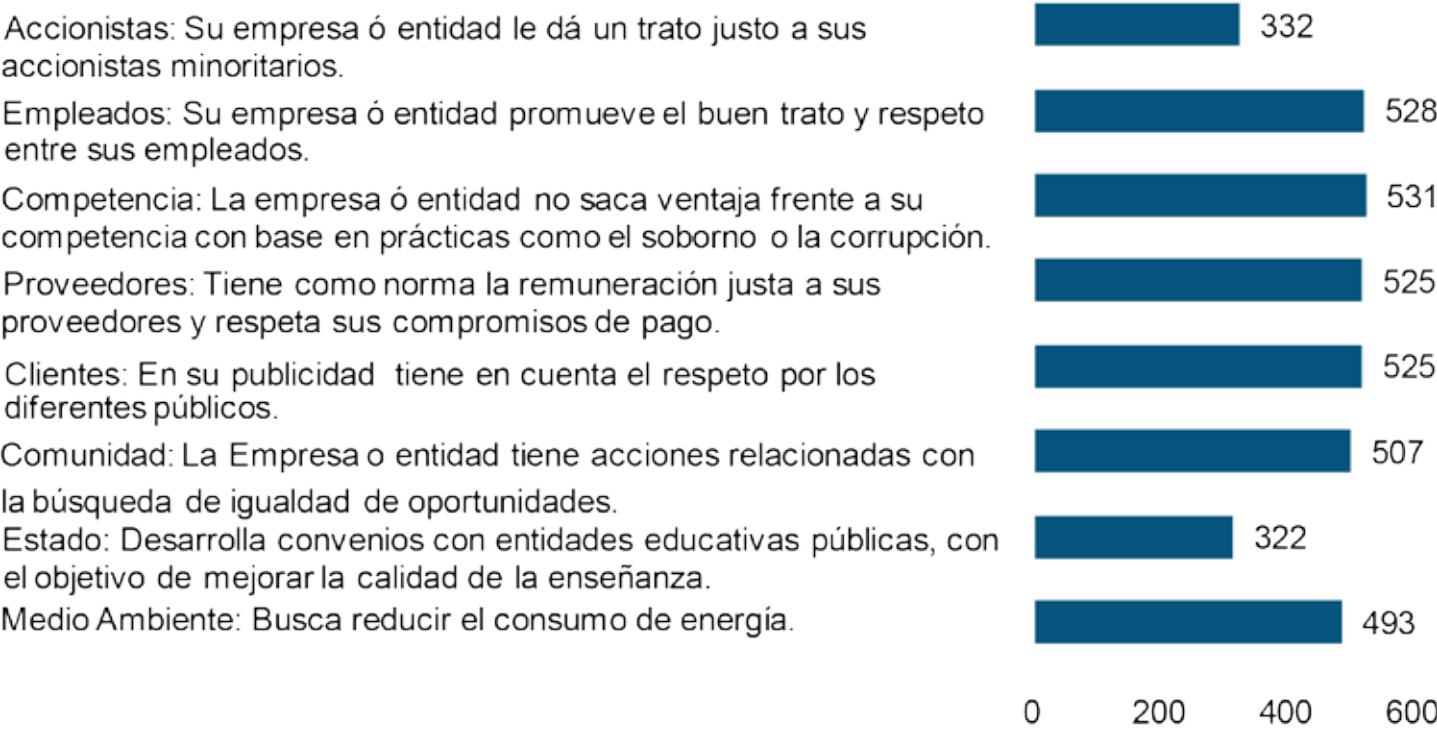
Accionistas: Su empresa ó entidad le dá un trato justo a sus accionistas minoritarios.

332

Empleados: Su empresa ó entidad promueve el buen trato y respeto entre sus empleados.

528

Competencia: La empresa ó entidad no saca ventaja frente a su competencia con base en prácticas como el soborno o la corrupción.

531

Proveedores: Tiene como norma la remuneración justa a sus proveedores y respeta sus compromisos de pago.

525

Clientes: En su publicidad tiene en cuenta el respeto por los diferentes públicos.

525

Comunidad: La Empresa o entidad tiene acciones relacionadas con la búsqueda de igualdad de oportunidades.

507

Estado: Desarrolla convenios con entidades educativas públicas, con el objetivo de mejorar la calidad de la enseñanza.

322

Medio Ambiente: Busca reducir el consumo de energía.

493

0 200 400 600